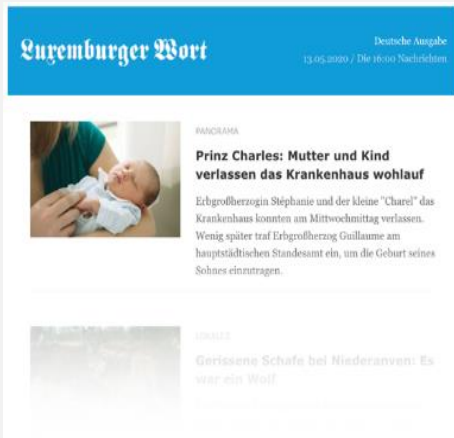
Luxemburger Wort

Deutsche Ausgabe
13.05.2020 / Die 16:00 Nachrichten

PANORAMA

Prinz Charles: Mutter und Kind verlassen das Krankenhaus wohlauf

Erbgroßherzogin Stéphanie und der kleine "Charel" das Krankenhaus konnten am Mittwochmittag verlassen. Wenig später traf Erbgroßherzog Guillaume am hauptstädtischen Standesamt ein, um die Geburt seines Sohnes einzutragen.

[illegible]

Gerissene Schafe bei Niederanven: Es war ein Wolf